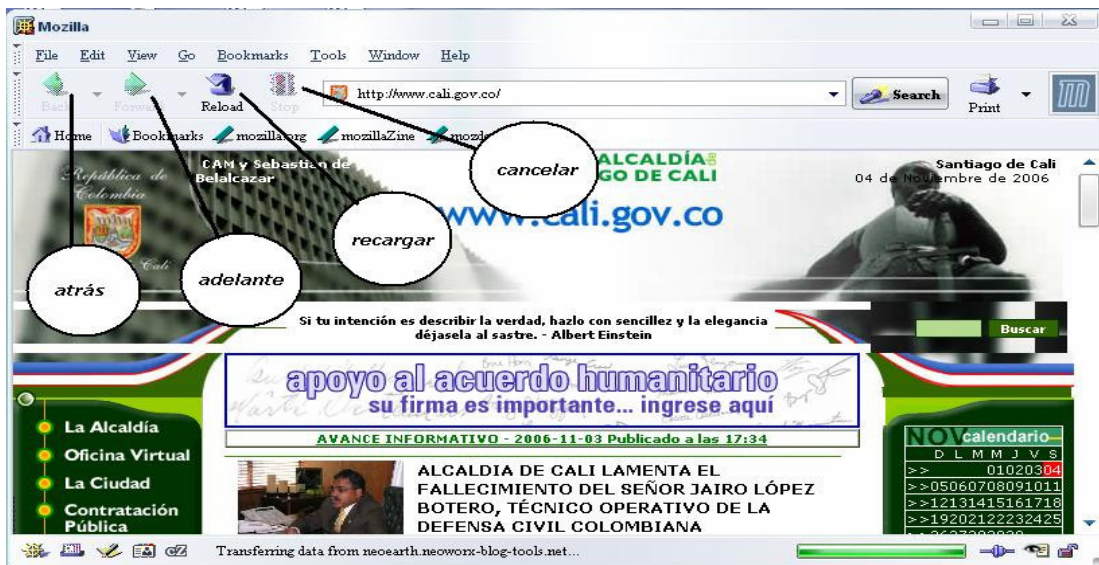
Mozilla

File Edit View Go Bookmarks Tools Window Help

Back Forward Reload Stop http://www.cali.gov.co/ Search Print

Home Bookmarks mozilla.org mozillaZine mozdev

cancelar

recargar

adelante

atrás

República de Colombia

Cali

CAM y Sebastian de Belalcazar

ALCALDÍA DE SANTIAGO DE CALI

Santiago de Cali 04 de Noviembre de 2006

www.cali.gov.co

Si tu intención es describir la verdad, hazlo con sencillez y la elegancia déjasela al sastre. - Albert Einstein

Buscar

apoyo al acuerdo humanitario
su firma es importante... ingrese aquí

AVANCE INFORMATIVO - 2006-11-03 Publicado a las 17:34

La Alcaldía
Oficina Virtual
La Ciudad
Contratación Pública

ALCALDIA DE CALI LAMENTA EL FALLECIMIENTO DEL SEÑOR JAIRO LÓPEZ BOTERO, TÉCNICO OPERATIVO DE LA DEFENSA CIVIL COLOMBIANA

NOV calendario
D L M M J V S
>> 01020304
>>05060708091011
>>12131415161718
>>19202122232425

Transferring data from neoearth.neoworx-blog-tools.net...